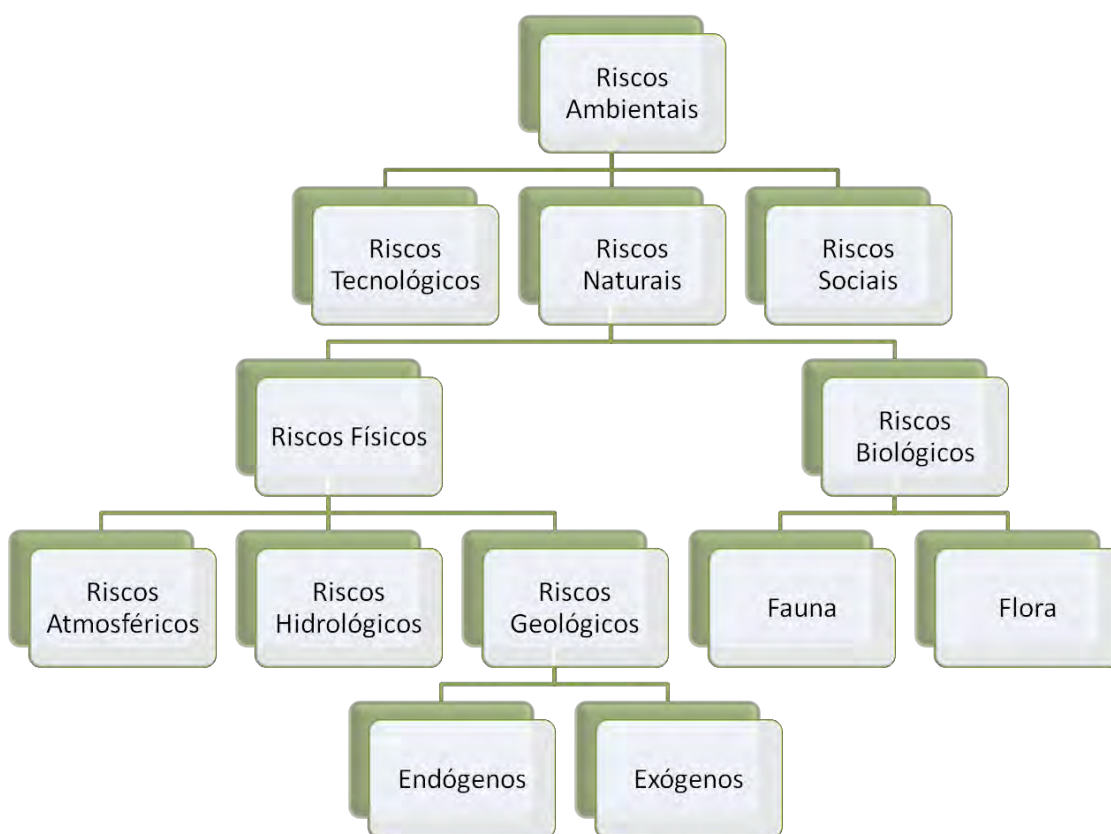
Riscos Ambientais

Riscos Tecnológicos

Riscos Naturais

Riscos Sociais

Riscos Físicos

Riscos Biológicos

Riscos Atmosféricos

Riscos Hidrológicos

Riscos Geológicos

Fauna

Flora

Endógenos

Exógenos